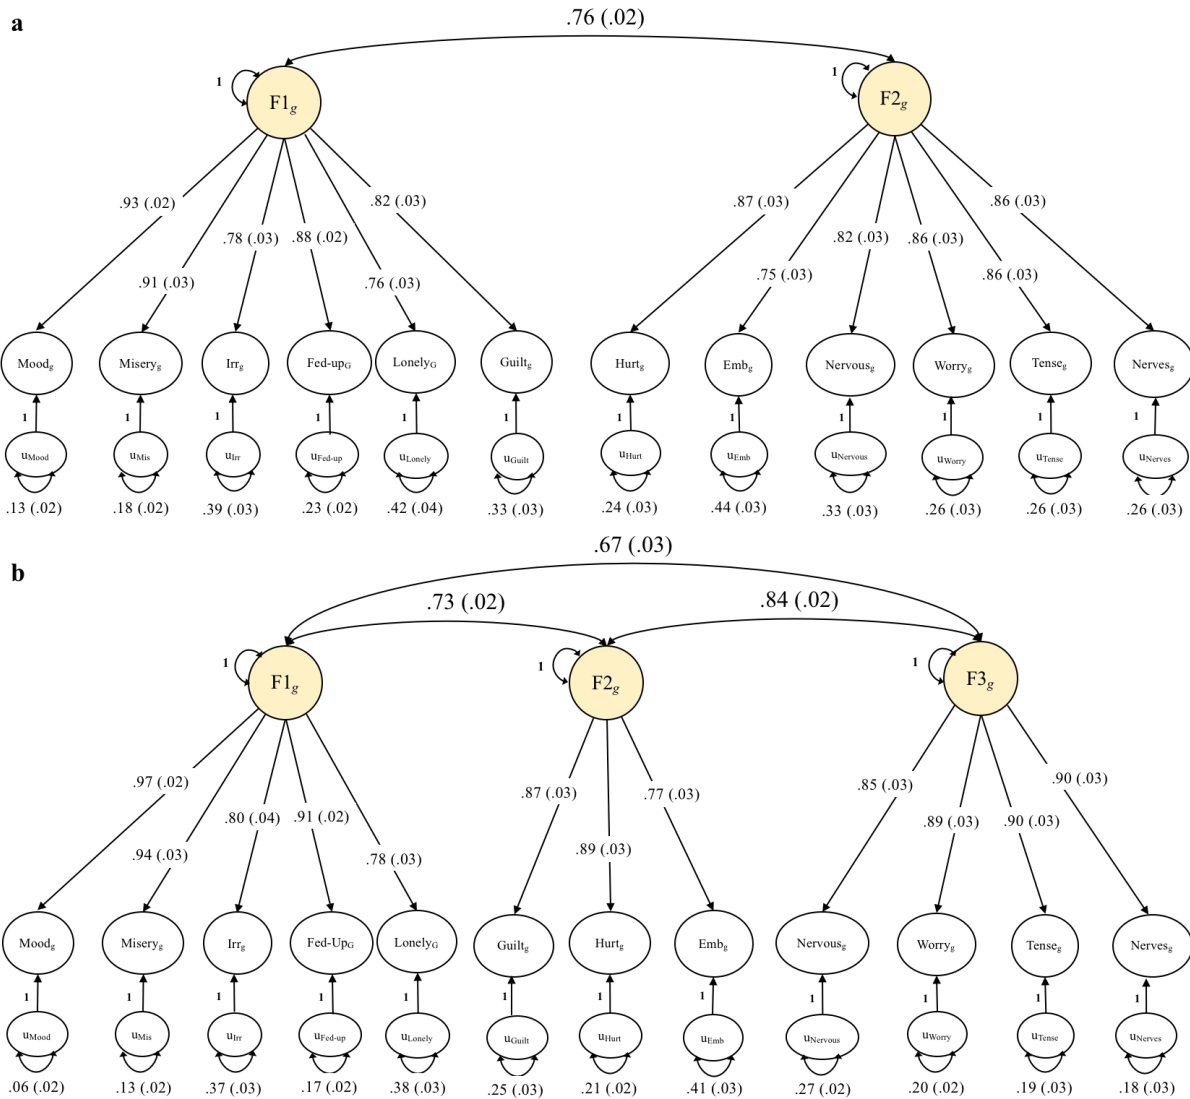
a

.76 (.02)

1 $F1_g$

1 $F2_g$

.93 (.02)
.91 (.03)
.78 (.03)
.88 (.02)
.76 (.03)
.82 (.03)

.87 (.03)
.75 (.03)
.82 (.03)
.86 (.03)
.86 (.03)
.86 (.03)

$Mood_g$ $Misery_g$ $Irr_g$ $Fed\text{-}up_G$ $Lonely_G$ $Guilt_g$ $Hurt_g$ $Emb_g$ $Nervous_g$ $Worry_g$ $Tense_g$ $Nerves_g$

1 1 1 1 1 1 1 1 1 1 1 1

$u_{Mood}$ $u_{Mis}$ $u_{Irr}$ $u_{Fed\text{-}up}$ $u_{Lonely}$ $u_{Guilt}$ $u_{Hurt}$ $u_{Emb}$ $u_{Nervous}$ $u_{Worry}$ $u_{Tense}$ $u_{Nerves}$

.13 (.02) .18 (.02) .39 (.03) .23 (.02) .42 (.04) .33 (.03) .24 (.03) .44 (.03) .33 (.03) .26 (.03) .26 (.03) .26 (.03)

b

.67 (.03)

.73 (.02)

.84 (.02)

1 $F1_g$

1 $F2_g$

1 $F3_g$

.97 (.02)
.94 (.03)
.80 (.04)
.91 (.02)
.78 (.03)

.87 (.03)
.89 (.03)
.77 (.03)

.85 (.03)
.89 (.03)
.90 (.03)
.90 (.03)

$Mood_g$ $Misery_g$ $Irr_g$ $Fed\text{-}Up_G$ $Lonely_G$ $Guilt_g$ $Hurt_g$ $Emb_g$ $Nervous_g$ $Worry_g$ $Tense_g$ $Nerves_g$

1 1 1 1 1 1 1 1 1 1 1 1

$u_{Mood}$ $u_{Mis}$ $u_{Irr}$ $u_{Fed\text{-}up}$ $u_{Lonely}$ $u_{Guilt}$ $u_{Hurt}$ $u_{Emb}$ $u_{Nervous}$ $u_{Worry}$ $u_{Tense}$ $u_{Nerves}$

.06 (.02) .13 (.02) .37 (.03) .17 (.02) .38 (.03) .25 (.03) .21 (.02) .41 (.03) .27 (.02) .20 (.02) .19 (.03) .18 (.03)